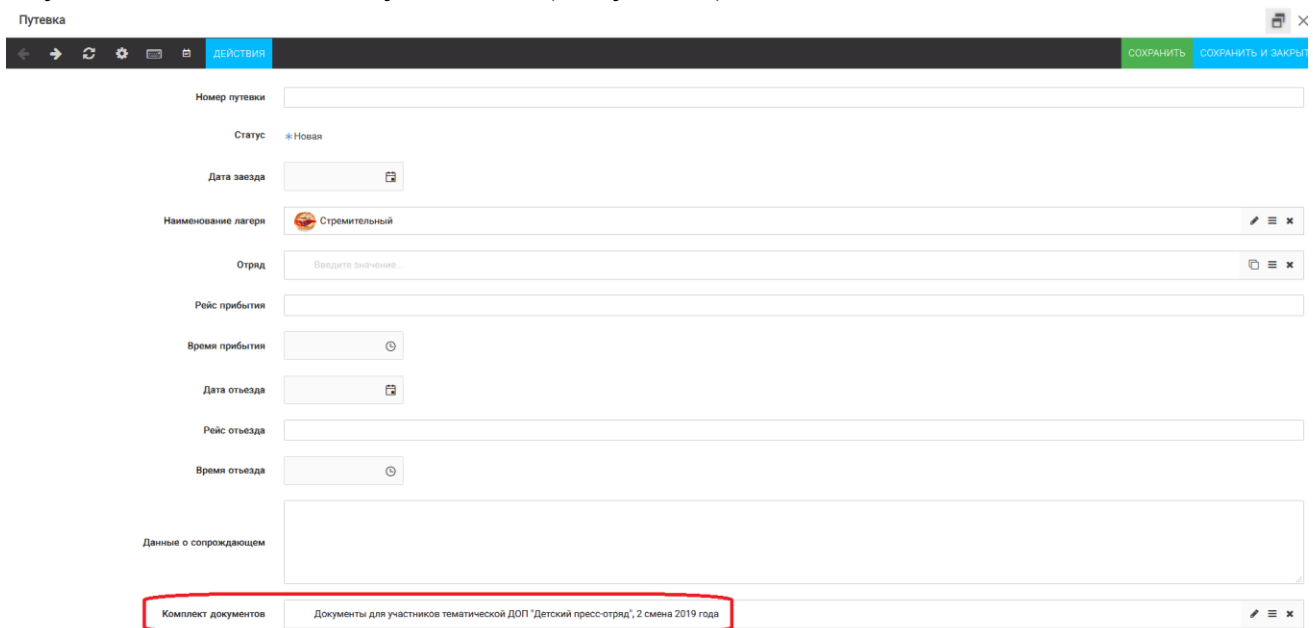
Путевка

ДЕЙСТВИЯ

СОХРАНИТЬ

СОХРАНИТЬ И ЗАКРЫТ

Номер путевки

Статус

Новая

Дата заезда

Наименование лагеря

Стремительный

Отряд

Введите значение...

Рейс прибытия

Время прибытия

Дата отъезда

Рейс отъезда

Время отъезда

Данные о сопрождающем

Комплект документов

Документы для участников тематической ДОП "Детский пресс-отряд", 2 смена 2019 года